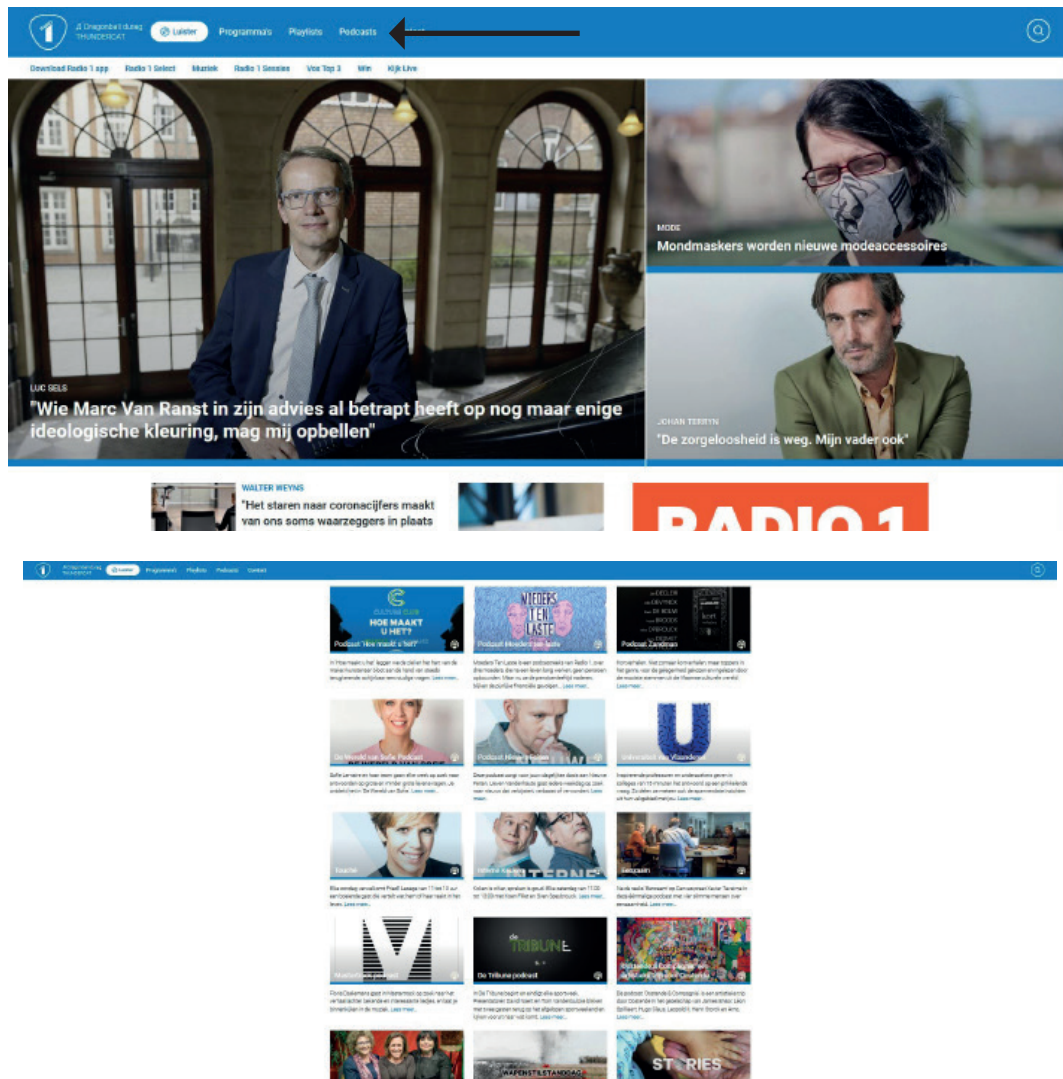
Dragonball durag THUNDERCAT
Luister
Programma's
Playlists
Podcasts

Download Radio 1 app
Radio 1 Select
Muziek
Radio 1 Sessies
Vox Top 3
Win
Kijk Live

LUC SELS
"Wie Marc Van Ranst in zijn advies al betrapt heeft op nog maar enige ideologische kleuring, mag mij opbellen"

MODE
Mondmaskers worden nieuwe modeaccessoires

JOHAN TERRYN
"De zorgeloosheid is weg. Mijn vader ook"

WALTER WEYNS
"Het staren naar coronacijfers maakt van ons soms waarzeggers in plaats

RADIO 1

Luister
Programma's
Playlists
Podcasts
Contact

HOE MAAKT U HET?
Podcast "Hoe maakt u het?"
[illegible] Lees meer...

MOEDERS TEN LASTE
Podcast Moeders ten laste
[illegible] Lees meer...

Podcast Zondman
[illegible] Lees meer...

De Wereld van Sofie Podcast
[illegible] Lees meer...

Podcast Hinder
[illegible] Lees meer...

Universiteit van Vlaanderen
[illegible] Lees meer...

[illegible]
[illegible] Lees meer...

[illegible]
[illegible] Lees meer...

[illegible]
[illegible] Lees meer...

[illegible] podcast
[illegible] Lees meer...

De Tribune
De Tribune podcast
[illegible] Lees meer...

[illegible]
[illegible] Lees meer...

WAPENSTILSTANDDAG
STORIES